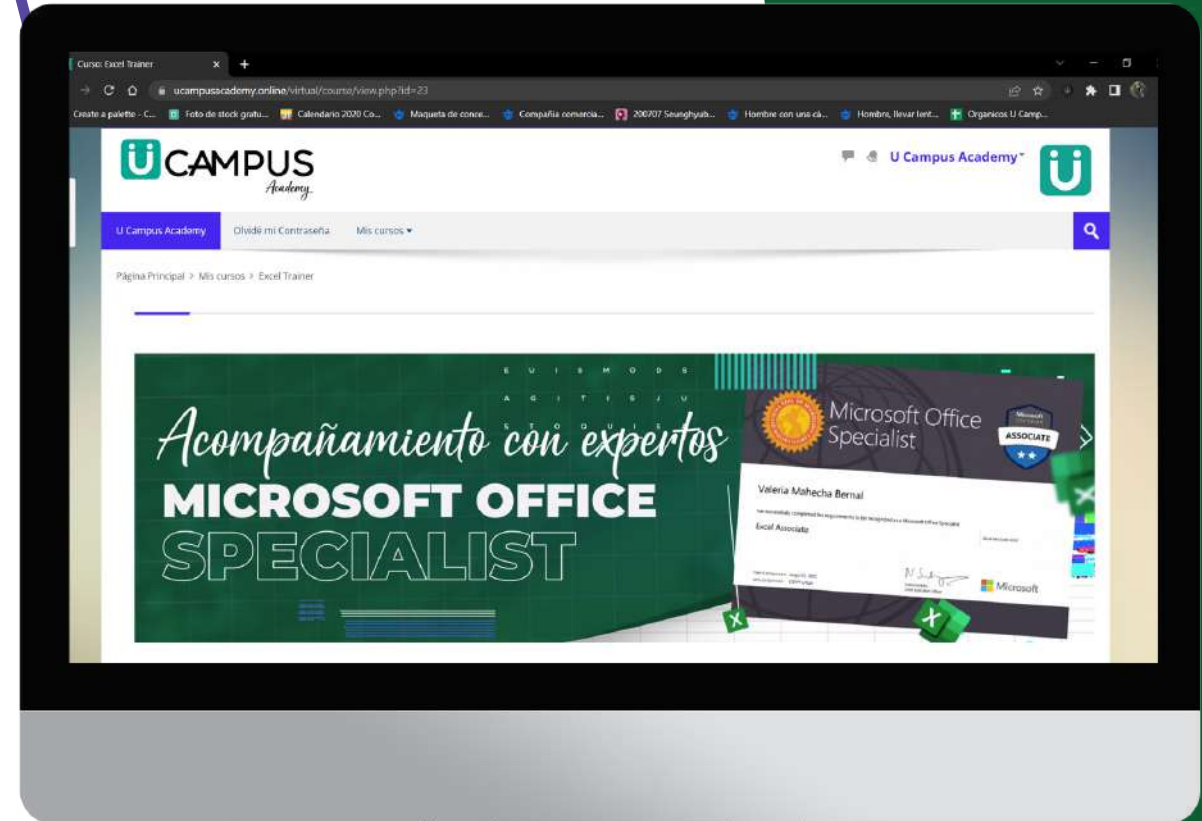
Curso: Excel Trainer

ucampusacademy.online/virtual/course/view.php?id=23

Create a palette - C... Foto de stock gratu... Calendario 2020 Co... Maqueta de conce... Compañía comercia... 200707 Seunghyub... Hombre con una cá... Hombre, llevar lent... Organicos U Camp...

U CAMPUS Academy

U Campus Academy

U Campus Academy Olvidé mi Contraseña Mis cursos

Página Principal > Mis cursos > Excel Trainer

E U I S M O D S
A G I T I S J U
S T O Q U I S

Acompañamiento con expertos
MICROSOFT OFFICE
SPECIALIST

Microsoft Office Specialist

ASSOCIATE

Valeria Mahecha Bernal

Excel Associate

Microsoft